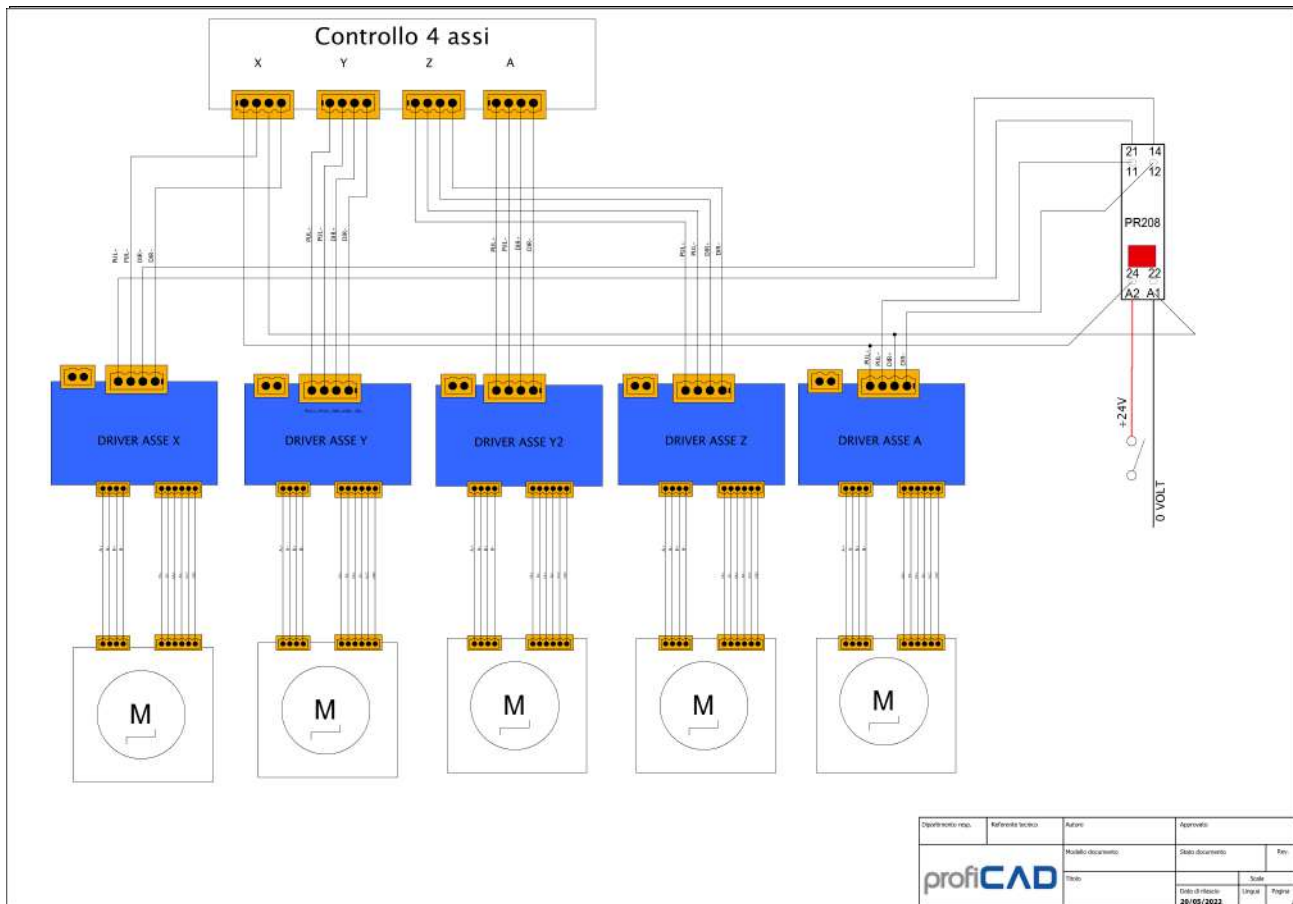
Controllo 4 assi

X Y Z A

21 14
11 12

PR208

24 22
A2 A1

PUL+ PUL- DIR+ DIR-

PUL+ PUL- DIR+ DIR-

PUL+ PUL- DIR+ DIR-

PUL+ PUL- DIR+ DIR-

PUL+ PUL- DIR+ DIR-

DRIVER ASSE X

DRIVER ASSE Y

DRIVER ASSE Y2

DRIVER ASSE Z

DRIVER ASSE A

+24V

0 VOLT

M

M

M

M

M

| Dipartimento resp. | Referente tecnico | Autore | Approvato | |
|---|---|---|---|---|
| | | Modello documento | Stato documento | Rev. |
| profiCAD | | Titolo | Data di rilascio 20/05/2022 | Scala Lingua Pagina |